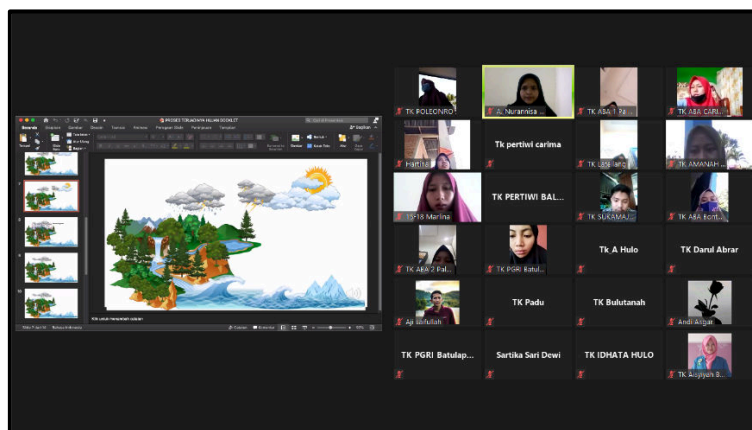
PROSES TERJADINYA HUJAN DOODLE7

Beranda

Klik untuk menambah catatan

TK POLEONRO

A. Nuranisa ...

TK ABA 1 Pa...

TK ABA CARI...

Harti18

Tk pertiwi carima

TK LANGIang...

TK AMANAH ...

15-18 Marlina

TK PERTIWI BAL...

TK SUKAMAJ...

TK ABA Bont...

TK ABA 2 Pal...

TK PGRI Batul...

Tk_A Hulo

TK Darul Abrar

Aji Saifullah

TK Padu

TK Bulutanah

Andi Aspar

TK PGRI Batulap...

Sartika Sari Dewi

TK IDHATA HULO

TK Aisyiyah B...